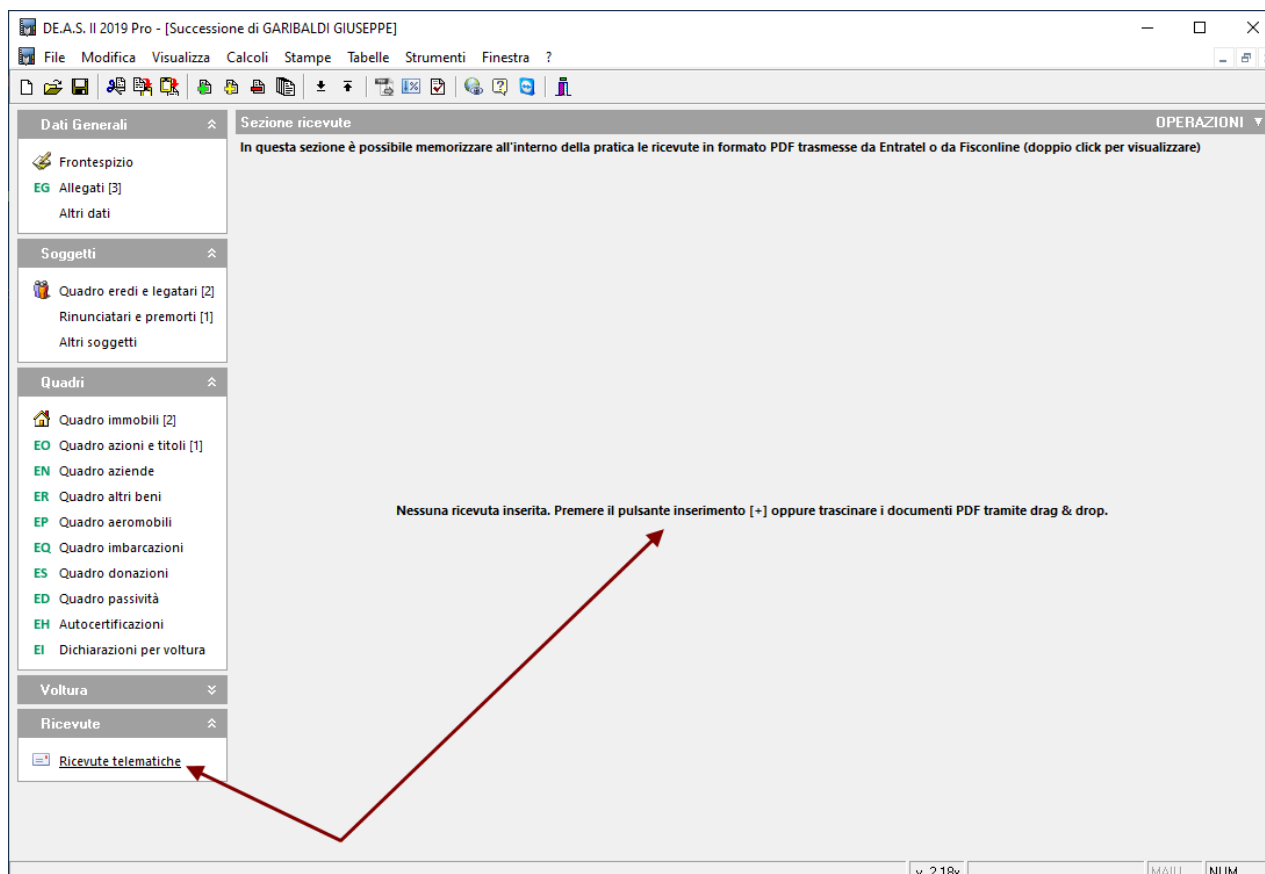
DE.A.S. II 2019 Pro - [Successione di GARIBALDI GIUSEPPE]

File Modifica Visualizza Calcoli Stampe Tabelle Strumenti Finestra ?

Dati Generali

Frontespizio
EG Allegati [3]
Altri dati

Soggetti

Quadro eredi e legatari [2]
Rinunciatari e premorti [1]
Altri soggetti

Quadri

Quadro immobili [2]
EO Quadro azioni e titoli [1]
EN Quadro aziende
ER Quadro altri beni
EP Quadro aeromobili
EQ Quadro imbarcazioni
ES Quadro donazioni
ED Quadro passività
EH Autocertificazioni
EI Dichiarazioni per voltura

Voltura

Ricevute

Ricevute telematiche

Sezione ricevute

OPERAZIONI

In questa sezione è possibile memorizzare all'interno della pratica le ricevute in formato PDF trasmesse da Entratel o da Fisconline (doppio click per visualizzare)

Nessuna ricevuta inserita. Premere il pulsante inserimento [+] oppure trascinare i documenti PDF tramite drag & drop.

v. 2.18x MAIU NUM